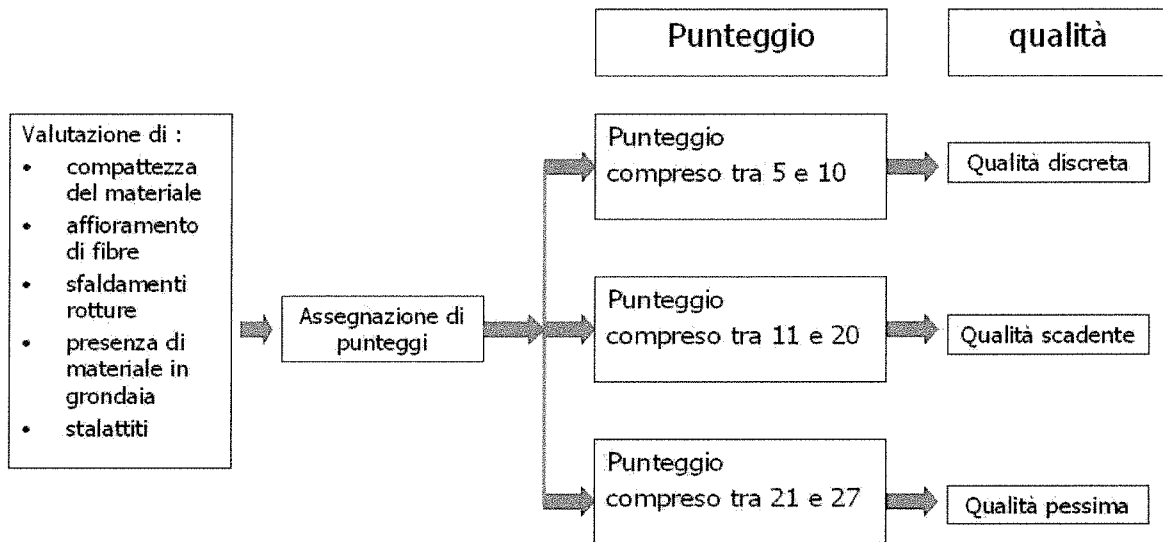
Punteggio

qualità

Valutazione di :
- compattezza del materiale
- affioramento di fibre
- sfaldamenti rotture
- presenza di materiale in grondaia
- stalattiti

Assegnazione di punteggi

Punteggio compreso tra 5 e 10

Qualità discreta

Punteggio compreso tra 11 e 20

Qualità scadente

Punteggio compreso tra 21 e 27

Qualità pessima